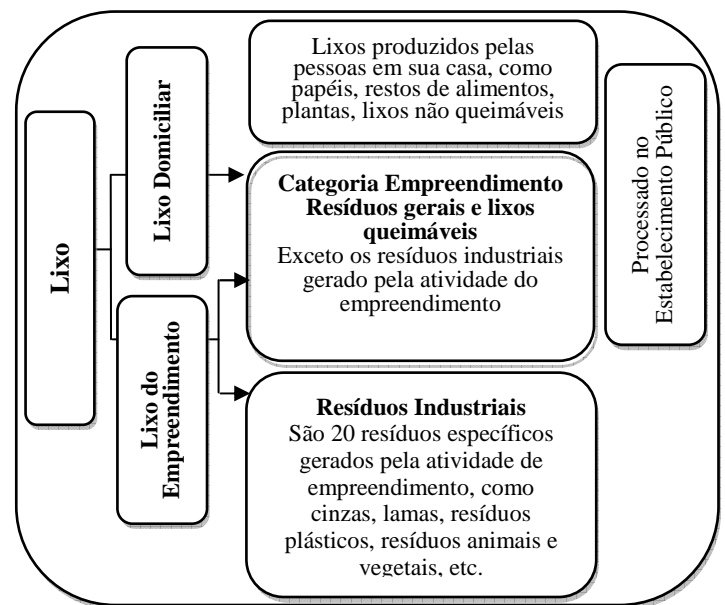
Lixo

Lixo Domiciliar

Lixo do Empreendimento

Lixos produzidos pelas pessoas em sua casa, como papéis, restos de alimentos, plantas, lixos não queimáveis

**Categoria Empreendimento Resíduos gerais e lixos queimáveis**
Exceto os resíduos industriais gerado pela atividade do empreendimento

**Resíduos Industriais**
São 20 resíduos específicos gerados pela atividade de empreendimento, como cinzas, lamas, resíduos plásticos, resíduos animais e vegetais, etc.

Processado no Estabelecimento Público